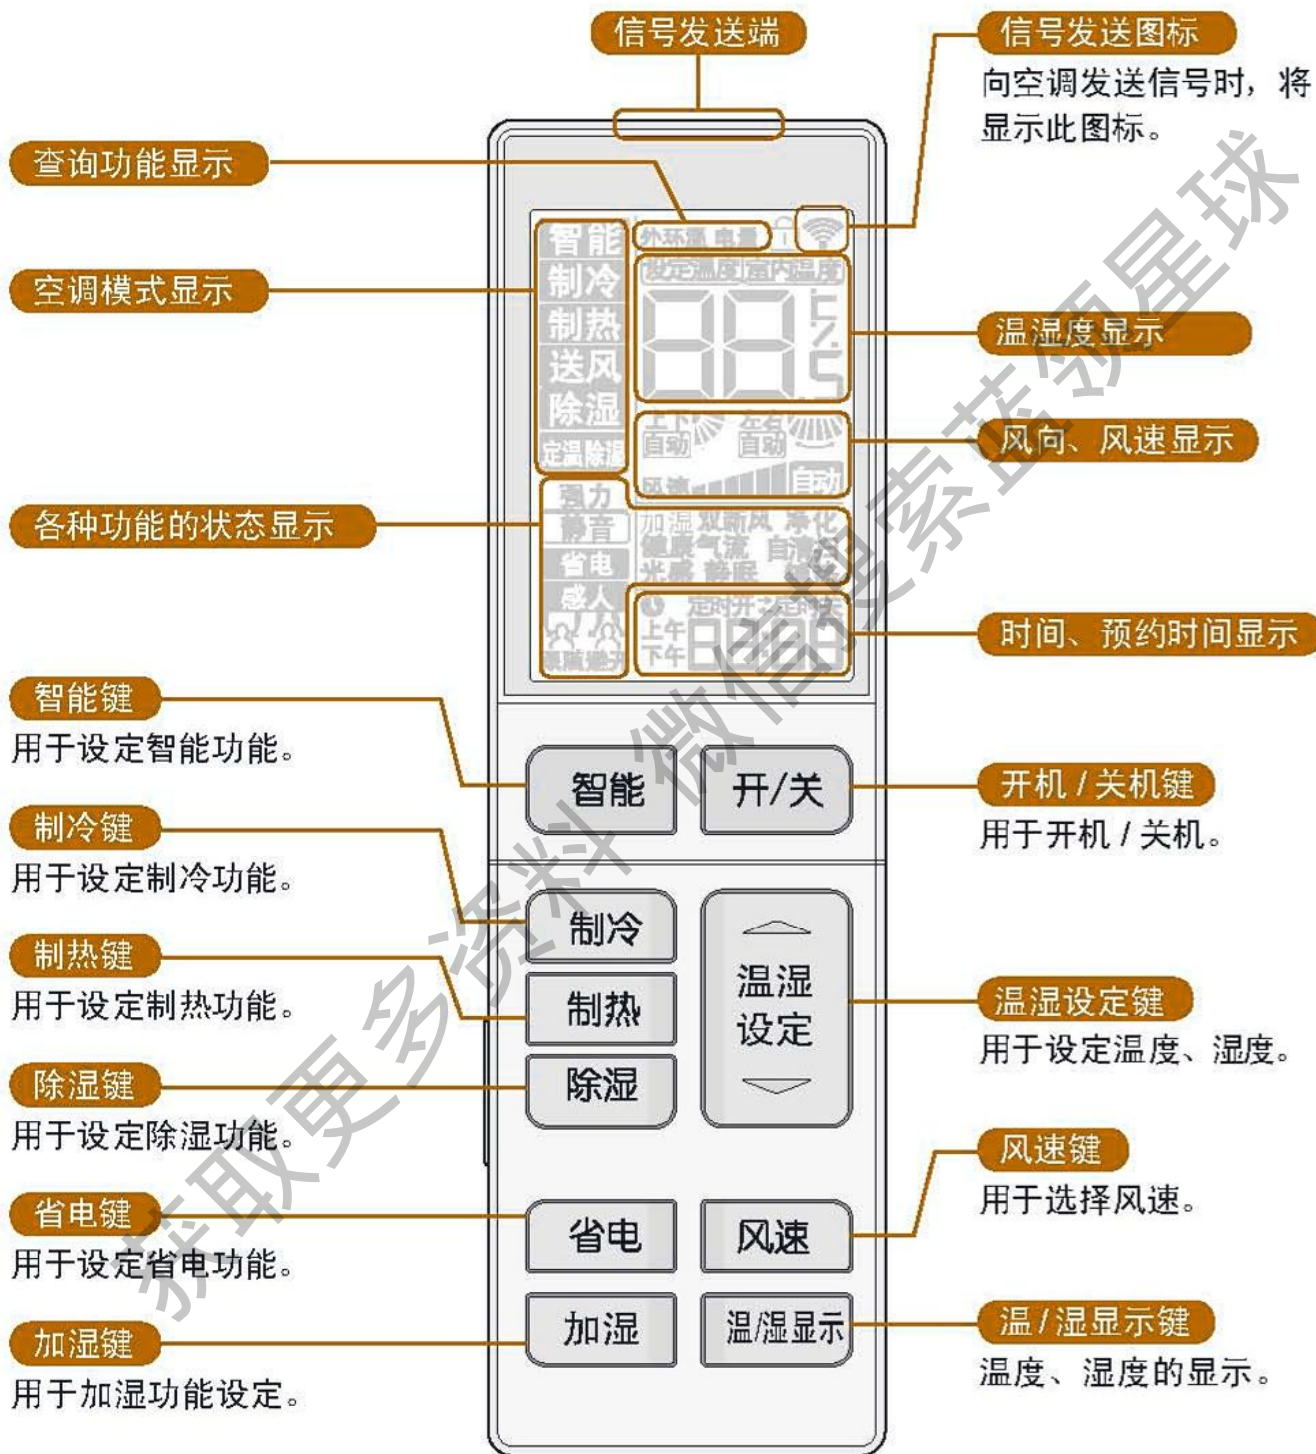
信号发送端

信号发送图标
向空调发送信号时，将显示此图标。

查询功能显示

空调模式显示

温湿度显示

风向、风速显示

各种功能的状态显示

时间、预约时间显示

智能
制冷
制热
送风
除湿
定温除湿

外环温 电量

设定温度 室内温度

88

自动 自动

风速 自动

强力
静音
省电
感人
跟随避开

加湿 双新风 净化
健康气流 自清洁
光感 睡眠

定时开 定时关
上午
下午
88:88

智能键
用于设定智能功能。

智能 开/关

开机/关机键
用于开机/关机。

制冷键
用于设定制冷功能。

制冷

制热键
用于设定制热功能。

制热

温湿
设定

温湿设定键
用于设定温度、湿度。

除湿键
用于设定除湿功能。

除湿

风速键
用于选择风速。

省电键
用于设定省电功能。

省电 风速

加湿键
用于加湿功能设定。

加湿 温/湿显示

温/湿显示键
温度、湿度的显示。

获取更多资料 微信搜索芯领星球